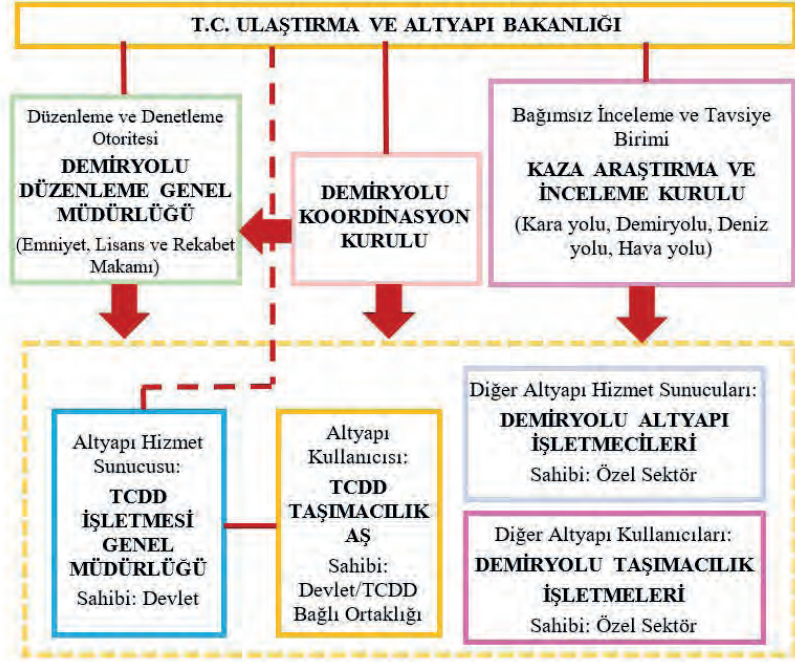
T.C. ULAŞTIRMA VE ALTYAPI BAKANLIĞI

Düzenleme ve Denetleme Otoritesi
DEMİRYOLU DÜZENLEME GENEL MÜDÜRLÜĞÜ
(Emniyet, Lisans ve Rekabet Makamı)

DEMİRYOLU KOORDİNASYON KURULU

Bağımsız İnceleme ve Tavsiye Birimi
KAZA ARAŞTIRMA VE İNCELEME KURULU
(Kara yolu, Demiryolu, Deniz yolu, Hava yolu)

Altyapı Hizmet Sunucusu:
TCDD İŞLETMESİ GENEL MÜDÜRLÜĞÜ
Sahibi: Devlet

Altyapı Kullanıcısı:
TCDD TAŞIMACILIK AŞ
Sahibi: Devlet/TCDD Bağlı Ortaklığı

Diğer Altyapı Hizmet Sunucuları:
DEMİRYOLU ALTYAPI İŞLETMECİLERİ
Sahibi: Özel Sektör

Diğer Altyapı Kullanıcıları:
DEMİRYOLU TAŞIMACILIK İŞLETMELERİ
Sahibi: Özel Sektör